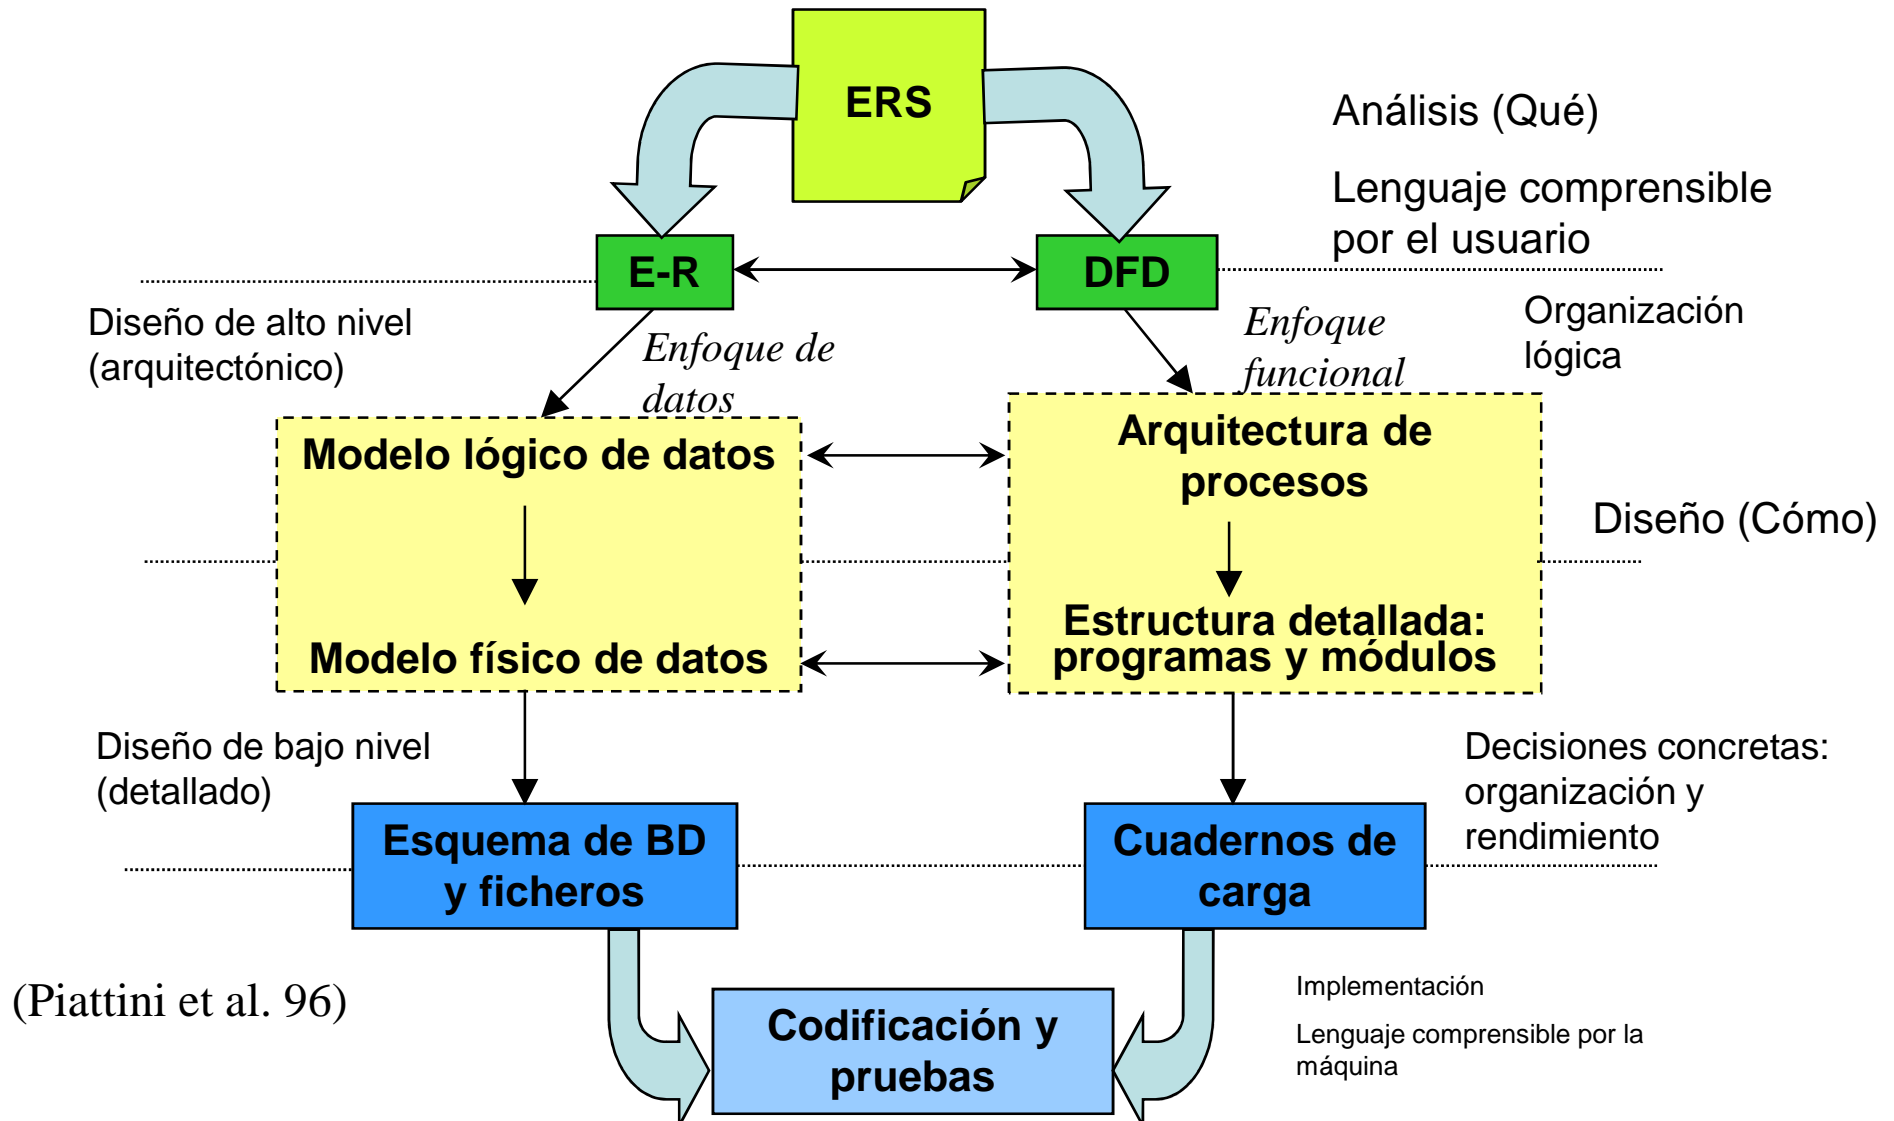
ERS

Análisis (Qué)

Lenguaje comprensible por el usuario

E-R

DFD

Diseño de alto nivel (arquitectónico)

Enfoque de datos

Enfoque funcional

Organización lógica

Modelo lógico de datos

Modelo físico de datos

Arquitectura de procesos

Estructura detallada: programas y módulos

Diseño (Cómo)

Diseño de bajo nivel (detallado)

Decisiones concretas: organización y rendimiento

Esquema de BD y ficheros

Cuadernos de carga

(Piattini et al. 96)

Implementación

Lenguaje comprensible por la máquina

Codificación y pruebas